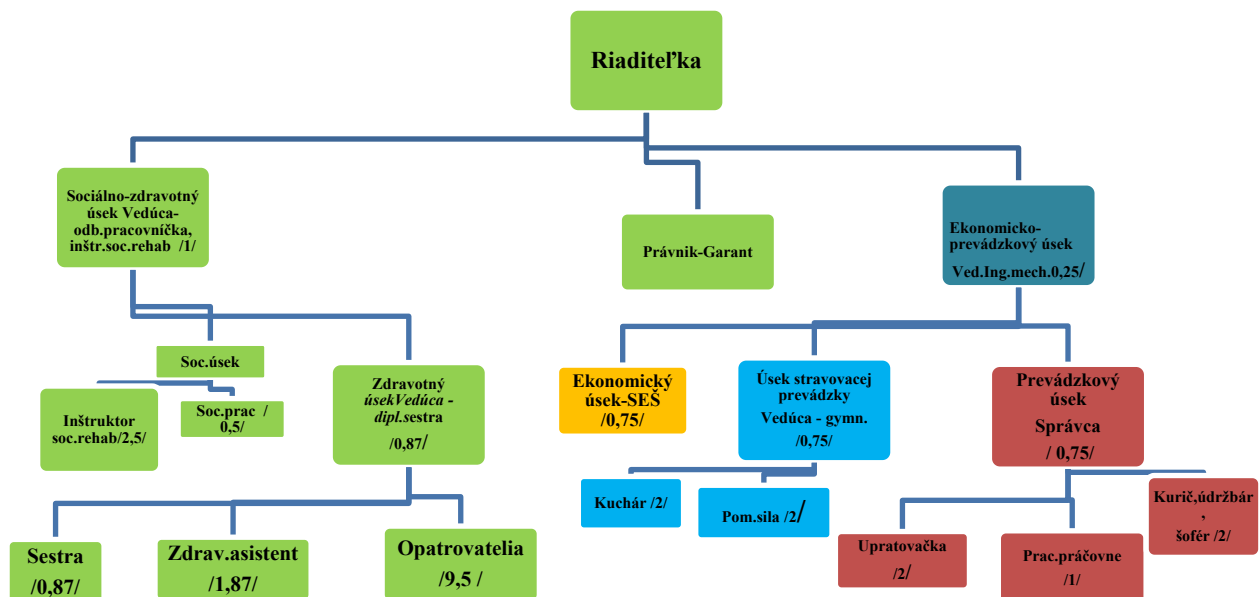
Riaditeľka

Sociálno-zdravotný úsek Vedúca-odb.pracovníčka, inštr.soc.rehab /1/

Právnik-Garant

Ekonomicko-prevádzkový úsek Ved.Ing.mech.0,25/

Soc.úsek

Inštruktor soc.rehab/2,5/

Soc.prac / 0,5/

Zdravotný úsekVedúca - dipl.sestra /0,87/

Ekonomický úsek-SEŠ /0,75/

Úsek stravovacej prevádzky Vedúca - gymn. /0,75/

Prevádzkový úsek Správca / 0,75/

Kuchár /2/

Pom.sila /2/

Kurič,údržbár , šofér /2/

Sestra /0,87/

Zdrav.asistent /1,87/

Opatrovatelia /9,5 /

Upratovačka /2/

Prac.práčovne /1/